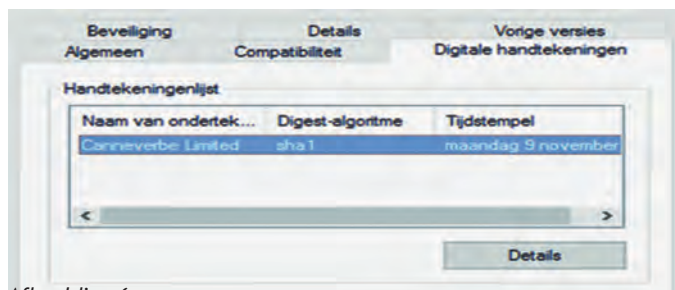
Beveiliging Details Vorige versies
Algemeen Compatibiliteit Digitale handtekeningen

Handtekeningenlijst

| Naam van ondertek... | Digest-algoritme | Tijdstempel |
|---|---|---|
| Canneverbe Limited | sha1 | maandag 9 november |

<
>

Details

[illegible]